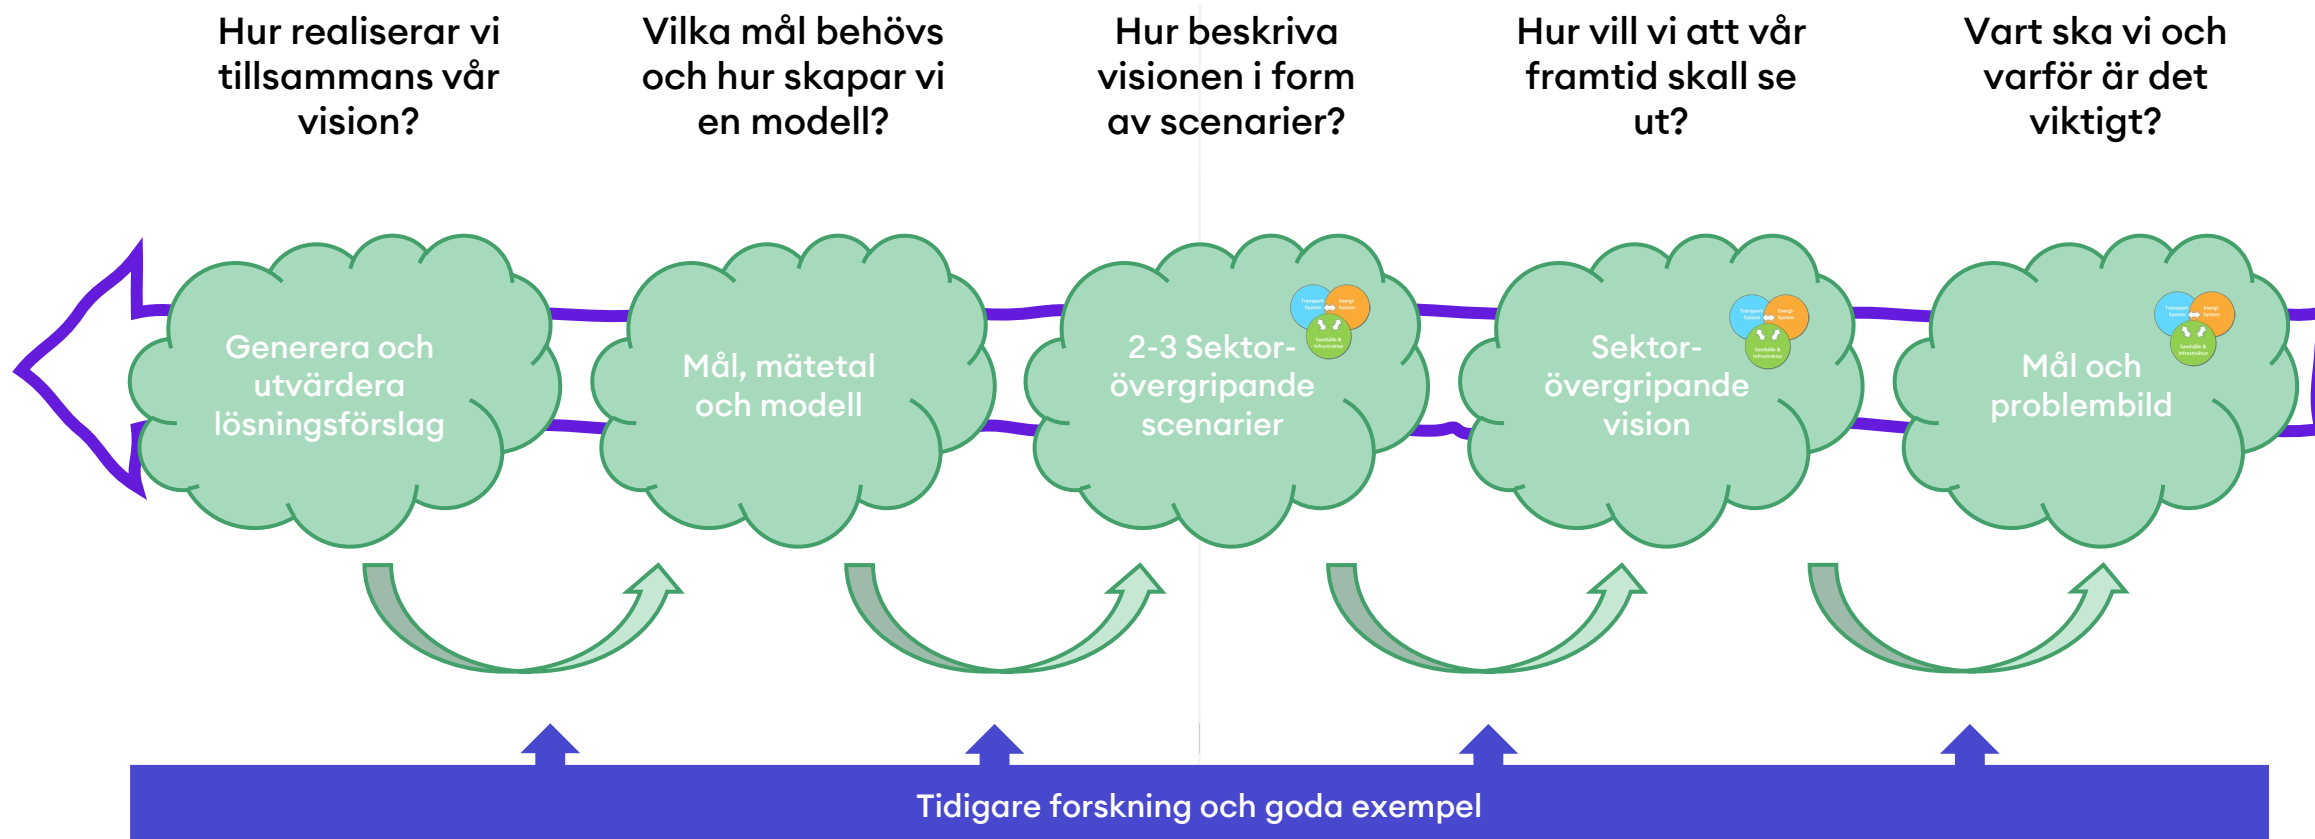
Hur realiserar vi tillsammans vår vision?

Vilka mål behövs och hur skapar vi en modell?

Hur beskriva visionen i form av scenarier?

Hur vill vi att vår framtid skall se ut?

Vart ska vi och varför är det viktigt?

Generera och utvärdera lösningsförslag

Mål, mätetal och modell

2-3 Sektor-övergripande scenarier

Sektor-övergripande vision

Mål och problembild

Tidigare forskning och goda exempel